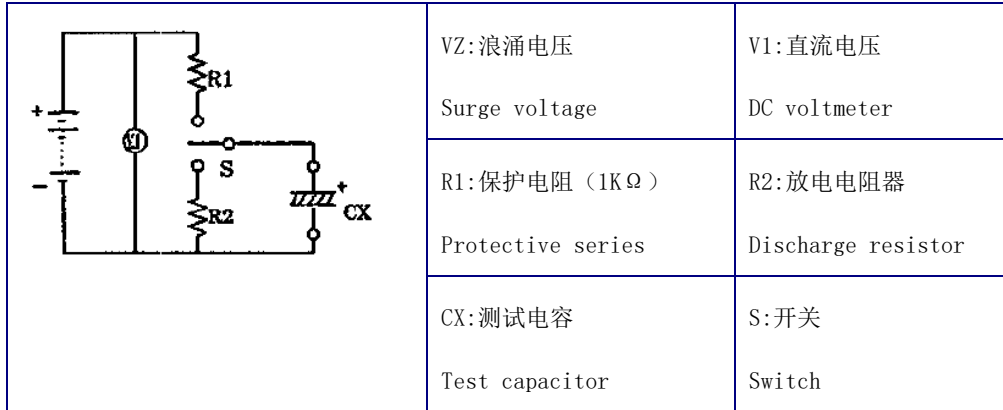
+

−

V1

R1

S

R2

+

CX

| VZ:浪涌电压<br><br>Surge voltage | V1:直流电压<br><br>DC voltmeter |
|---|---|
| R1:保护电阻（1KΩ）<br><br>Protective series | R2:放电电阻器<br><br>Discharge resistor |
| CX:测试电容<br><br>Test capacitor | S:开关<br><br>Switch |